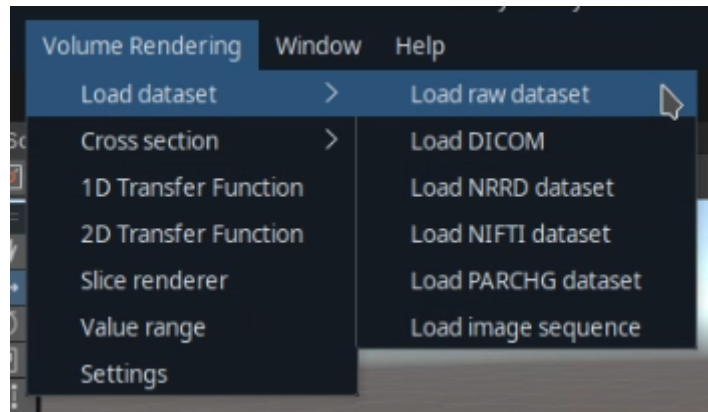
Volume Rendering Window Help

Load dataset >
Cross section >
1D Transfer Function
2D Transfer Function
Slice renderer
Value range
Settings

Load raw dataset
Load DICOM
Load NRRD dataset
Load NIFTI dataset
Load PARCHG dataset
Load image sequence